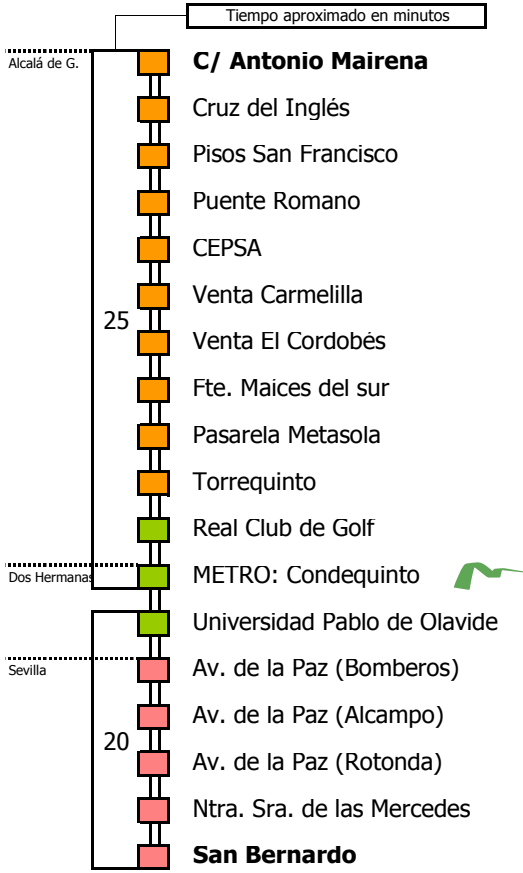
Tiempo aproximado en minutos

Alcalá de G.

C/ Antonio Mairena
Cruz del Inglés
Pisos San Francisco
Puente Romano
CEPSA
Venta Carmelilla
25
Venta El Cordobés
Fte. Maices del sur
Pasarela Metasola
Torrequinto
Real Club de Golf

Dos Hermanas

METRO: Condequinto
Universidad Pablo de Olavide

Sevilla

Av. de la Paz (Bomberos)
Av. de la Paz (Alcampo)
20
Av. de la Paz (Rotonda)
Ntra. Sra. de las Mercedes
San Bernardo